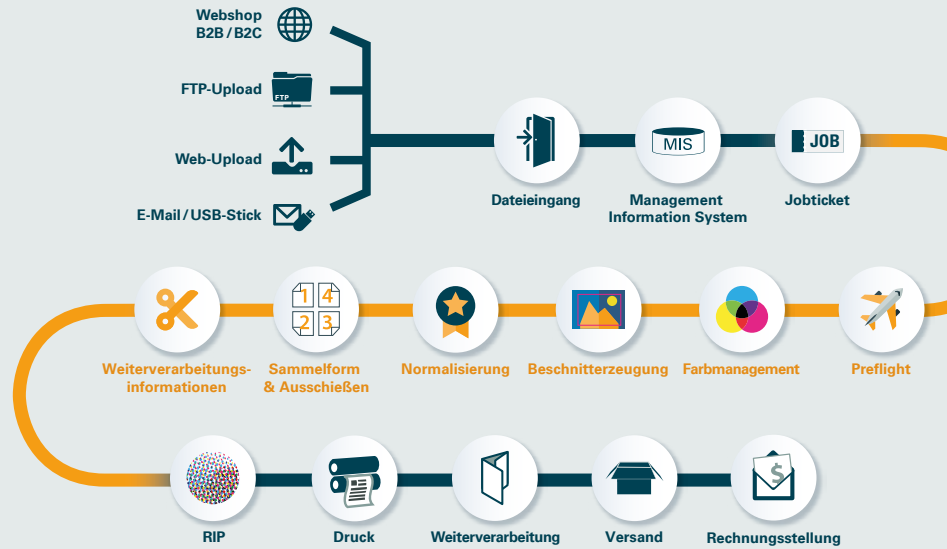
Webshop
B2B / B2C

FTP-Upload

FTP

Web-Upload

E-Mail / USB-Stick

Dateieingang

MIS

Management
Information System

JOB

Jobticket

Weiterverarbeitungsinformationen

1 4
2 3

Sammelform
& Ausschießen

Normalisierung

Beschnitterzeugung

Farbmanagement

Preflight

RIP

Druck

Weiterverarbeitung

Versand

$

Rechnungsstellung